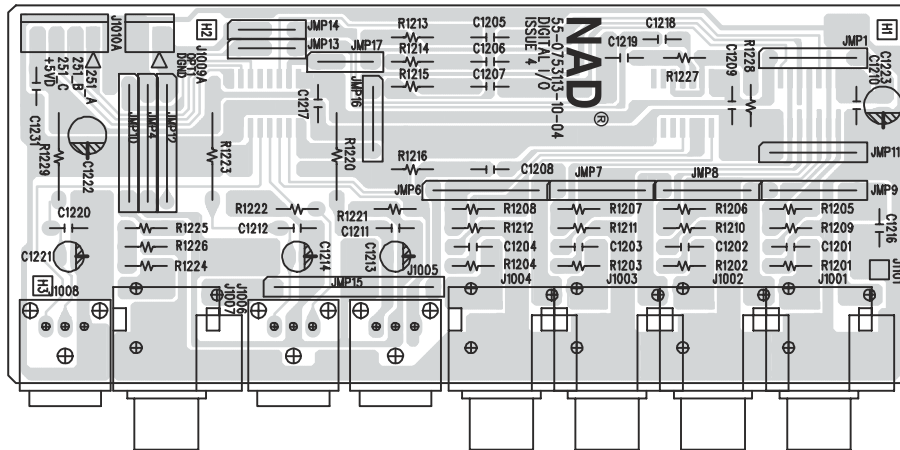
J1010A
H2
J1009A
OPT1
DGND
251_A
251_B
251_C
+5VD
C1231
R1229
C1222
JMP10
JMP4
JMP12
R1223
JMP14
JMP13
JMP17
JMP16
C1217
R1220
R1213
R1214
R1215
C1205
C1206
C1207
55-075313-10-04
DIGITAL I/O
ISSUE 4
NAD
®
C1218
C1219
R1227
C1209
R1228
JMP1
C1223
C1210
H1
JMP11
R1216
C1208
JMP6
JMP7
JMP8
JMP9
C1220
C1221
R1225
R1226
R1224
R1222
C1212
C1214
R1221
C1211
C1213
J1005
R1208
R1212
C1204
R1204
J1004
R1207
R1211
C1203
R1203
J1003
R1206
R1210
C1202
R1202
J1002
R1205
R1209
C1201
R1201
J1001
C1216
J1101
H3
J1008
J1007
J1006
JMP15